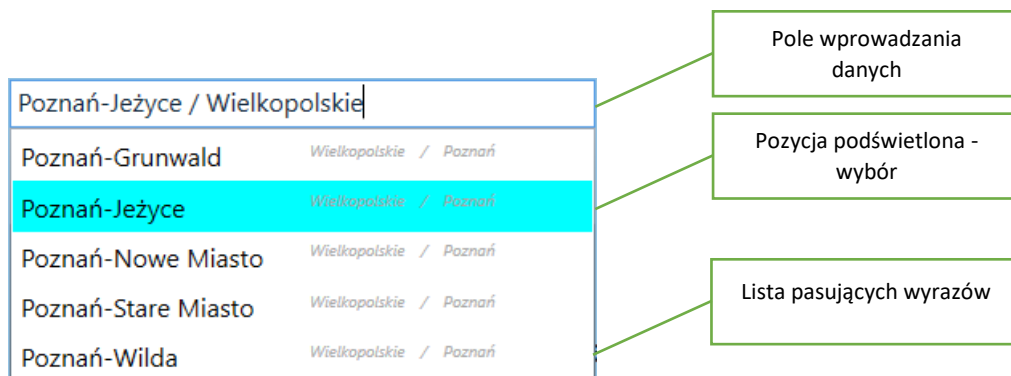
Poznań-Jeżyce / Wielkopolskie

Poznań-Grunwald Wielkopolskie / Poznań

Poznań-Jeżyce Wielkopolskie / Poznań

Poznań-Nowe Miasto Wielkopolskie / Poznań

Poznań-Stare Miasto Wielkopolskie / Poznań

Poznań-Wilda Wielkopolskie / Poznań

Pole wprowadzania danych

Pozycja podświetlona - wybór

Lista pasujących wyrazów